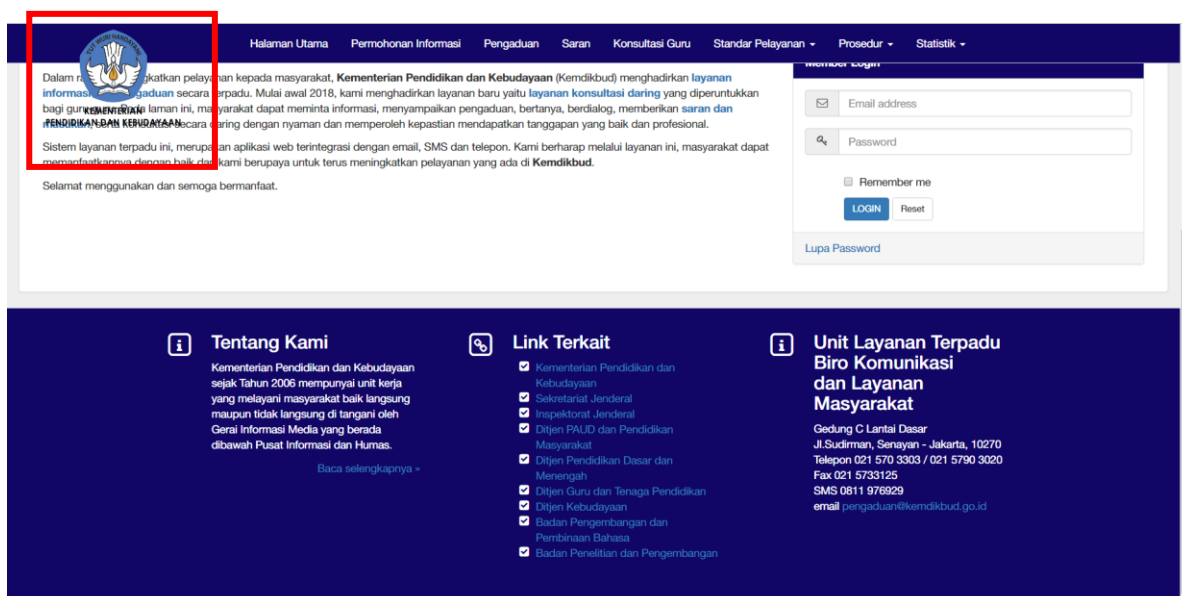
TUT WURI HANDAYANI
KEMENTERIAN
PENDIDIKAN DAN KEBUDAYAAN

Halaman Utama Permohonan Informasi Pengaduan Saran Konsultasi Guru Standar Pelayanan ▾ Prosedur ▾ Statistik ▾

Dalam r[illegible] gkatkan pelayanan kepada masyarakat, **Kementerian Pendidikan dan Kebudayaan** (Kemdikbud) menghadirkan layanan informasi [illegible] gaduan secara terpadu. Mulai awal 2018, kami menghadirkan layanan baru yaitu layanan konsultasi daring yang diperuntukkan bagi guru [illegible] laman ini, masyarakat dapat meminta informasi, menyampaikan pengaduan, bertanya, berdialog, memberikan saran dan masukan, serta konsultasi secara daring dengan nyaman dan memperoleh kepastian mendapatkan tanggapan yang baik dan profesional.

Sistem layanan terpadu ini, merupakan aplikasi web terintegrasi dengan email, SMS dan telepon. Kami berharap melalui layanan ini, masyarakat dapat memanfaatkannya dengan baik dan kami berupaya untuk terus meningkatkan pelayanan yang ada di **Kemdikbud**.

Selamat menggunakan dan semoga bermanfaat.

Member Login

Email address

Password

Remember me

LOGIN Reset

Lupa Password

Tentang Kami

Kementerian Pendidikan dan Kebudayaan sejak Tahun 2006 mempunyai unit kerja yang melayani masyarakat baik langsung maupun tidak langsung di tangani oleh Gerai Informasi Media yang berada dibawah Pusat Informasi dan Humas.

Baca selengkapnya »

Link Terkait

Kementerian Pendidikan dan Kebudayaan
Sekretariat Jenderal
Inspektorat Jenderal
Ditjen PAUD dan Pendidikan Masyarakat
Ditjen Pendidikan Dasar dan Menengah
Ditjen Guru dan Tenaga Pendidikan
Ditjen Kebudayaan
Badan Pengembangan dan Pembinaan Bahasa
Badan Penelitian dan Pengembangan

Unit Layanan Terpadu Biro Komunikasi dan Layanan Masyarakat

Gedung C Lantai Dasar
Jl.Sudirman, Senayan - Jakarta, 10270
Telepon 021 570 3303 / 021 5790 3020
Fax 021 5733125
SMS 0811 976929
email pengaduan@kemdikbud.go.id